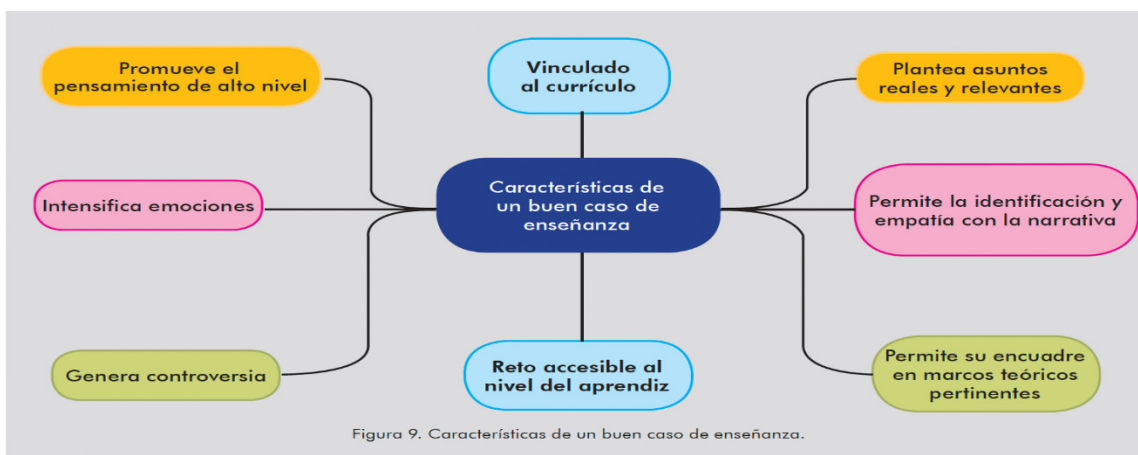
Características de un buen caso de enseñanza

Vinculado al currículo

Promueve el pensamiento de alto nivel

Plantea asuntos reales y relevantes

Intensifica emociones

Permite la identificación y empatía con la narrativa

Genera controversia

Reto accesible al nivel del aprendiz

Permite su encuadre en marcos teóricos pertinentes

Figura 9. Características de un buen caso de enseñanza.